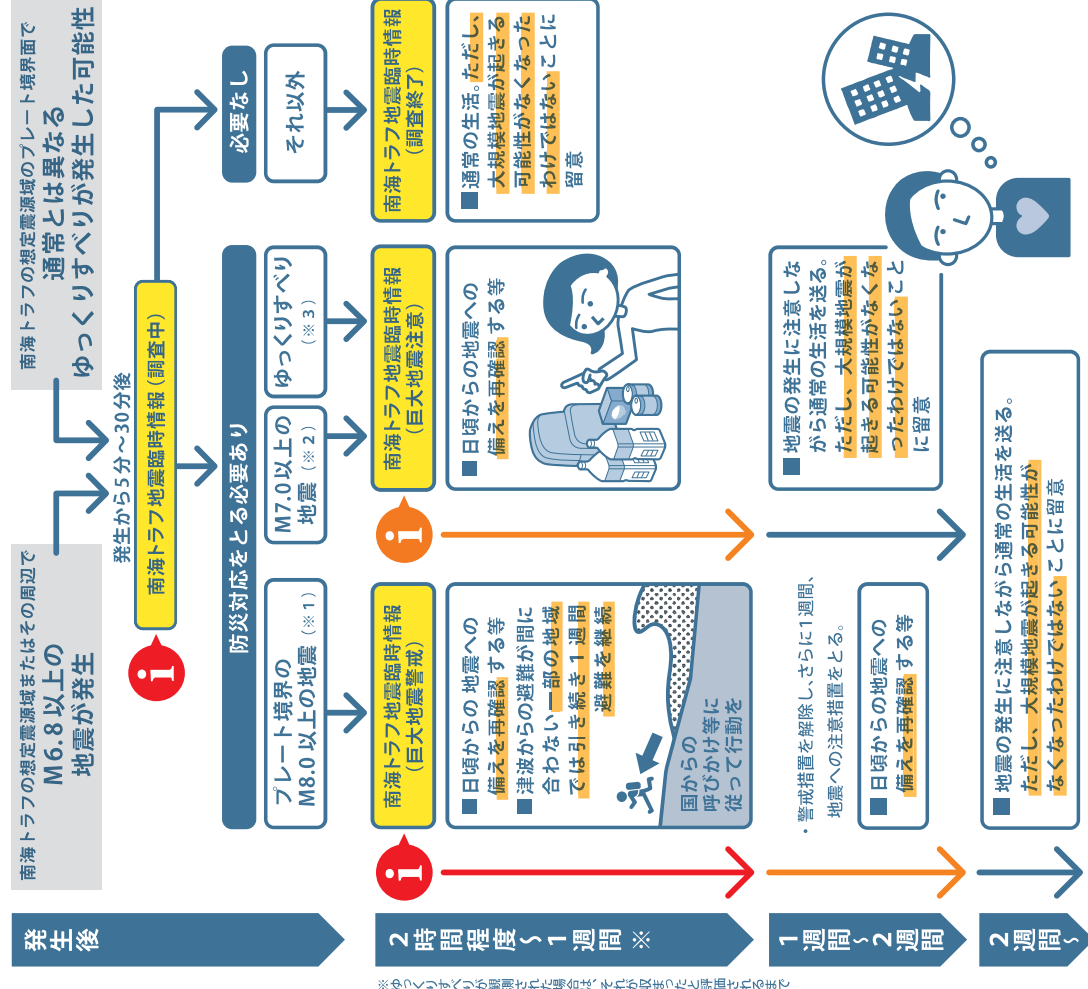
発生後

南海トラフの想定震源域またはその周辺で
M6.8以上の
地震が発生

南海トラフの想定震源域のプレート境界面で
通常とは異なる
ゆっくりすべりが発生した可能性

発生から5分～30分後

南海トラフ地震臨時情報（調査中）

防災対応をとる必要あり

必要なし

プレート境界の
M8.0以上の地震（※1）

M7.0以上の
地震（※2）

ゆっくりすべり（※3）

それ以外

2時間程度～1週間 ※

※ゆっくりすべりが観測された場合は、それが収まったと評価されるまで

南海トラフ地震臨時情報
（巨大地震警戒）

南海トラフ地震臨時情報
（巨大地震注意）

南海トラフ地震臨時情報
（調査終了）

■ 日頃からの地震への備えを再確認する等
■ 津波からの避難が間に合わない一部の地域では引き続き1週間避難を継続

国からの
呼びかけ等に
従って行動を

■ 日頃からの地震への備えを再確認する等

■ 通常の生活。ただし、大規模地震が起きる可能性がなくなったわけではないことに留意

1週間～2週間

・警戒措置を解除し、さらに1週間、地震への注意措置をとる。

■ 日頃からの地震への備えを再確認する等

■ 地震の発生に注意しながら通常の生活を送る。ただし、大規模地震が起きる可能性がなくなったわけではないことに留意

2週間～

■ 地震の発生に注意しながら通常の生活を送る。ただし、大規模地震が起きる可能性がなくなったわけではないことに留意